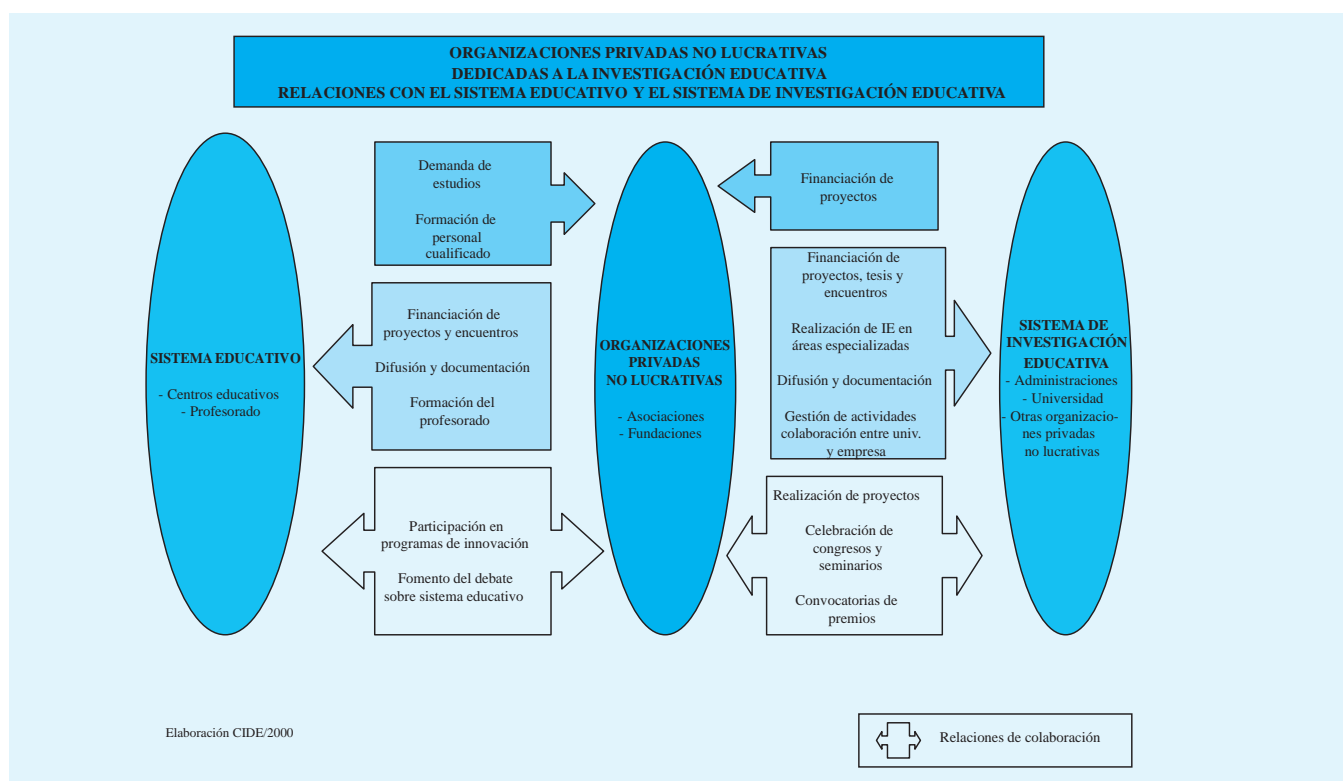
ORGANIZACIONES PRIVADAS NO LUCRATIVAS
DEDICADAS A LA INVESTIGACIÓN EDUCATIVA
RELACIONES CON EL SISTEMA EDUCATIVO Y EL SISTEMA DE INVESTIGACIÓN EDUCATIVA

SISTEMA EDUCATIVO

- Centros educativos
- Profesorado

Demanda de estudios

Formación de personal cualificado

Financiación de proyectos y encuentros

Difusión y documentación

Formación del profesorado

Participación en programas de innovación

Fomento del debate sobre sistema educativo

ORGANIZACIONES PRIVADAS NO LUCRATIVAS

- Asociaciones
- Fundaciones

Financiación de proyectos

Financiación de proyectos, tesis y encuentros

Realización de IE en áreas especializadas

Difusión y documentación

Gestión de actividades colaboración entre univ. y empresa

Realización de proyectos

Celebración de congresos y seminarios

Convocatorias de premios

SISTEMA DE INVESTIGACIÓN EDUCATIVA
- Administraciones
- Universidad
- Otras organizaciones privadas no lucrativas

Elaboración CIDE/2000

Relaciones de colaboración